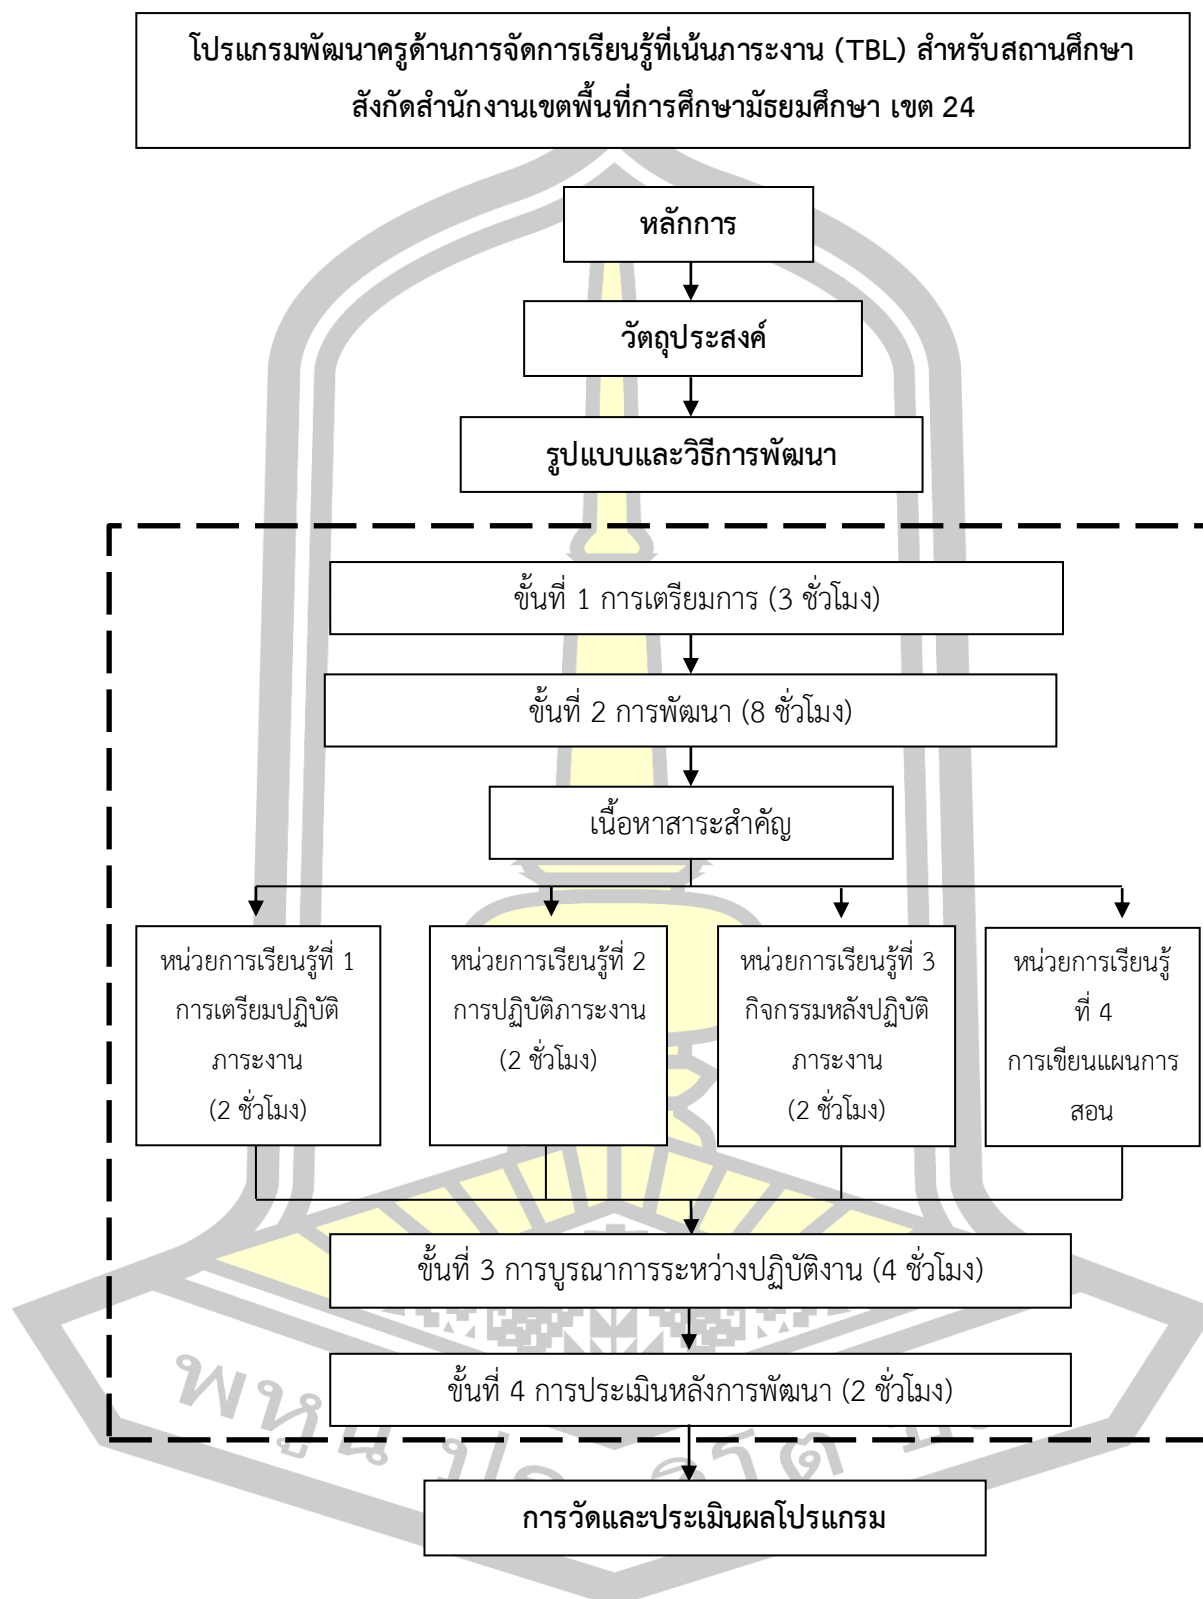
โปรแกรมพัฒนาครูด้านการจัดการเรียนรู้ที่เน้นภาระงาน (TBL) สำหรับสถานศึกษา สังกัดสำนักงานเขตพื้นที่การศึกษามัธยมศึกษา เขต 24

หลักการ

วัตถุประสงค์

รูปแบบและวิธีการพัฒนา

ขั้นที่ 1 การเตรียมการ (3 ชั่วโมง)

ขั้นที่ 2 การพัฒนา (8 ชั่วโมง)

เนื้อหาสาระสำคัญ

หน่วยการเรียนรู้ที่ 1 การเตรียมปฏิบัติภาระงาน (2 ชั่วโมง)

หน่วยการเรียนรู้ที่ 2 การปฏิบัติภาระงาน (2 ชั่วโมง)

หน่วยการเรียนรู้ที่ 3 กิจกรรมหลังปฏิบัติภาระงาน (2 ชั่วโมง)

หน่วยการเรียนรู้ที่ 4 การเขียนแผนการสอน

ขั้นที่ 3 การบูรณาการระหว่างปฏิบัติงาน (4 ชั่วโมง)

ขั้นที่ 4 การประเมินหลังการพัฒนา (2 ชั่วโมง)

การวัดและประเมินผลโปรแกรม

พหูน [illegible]